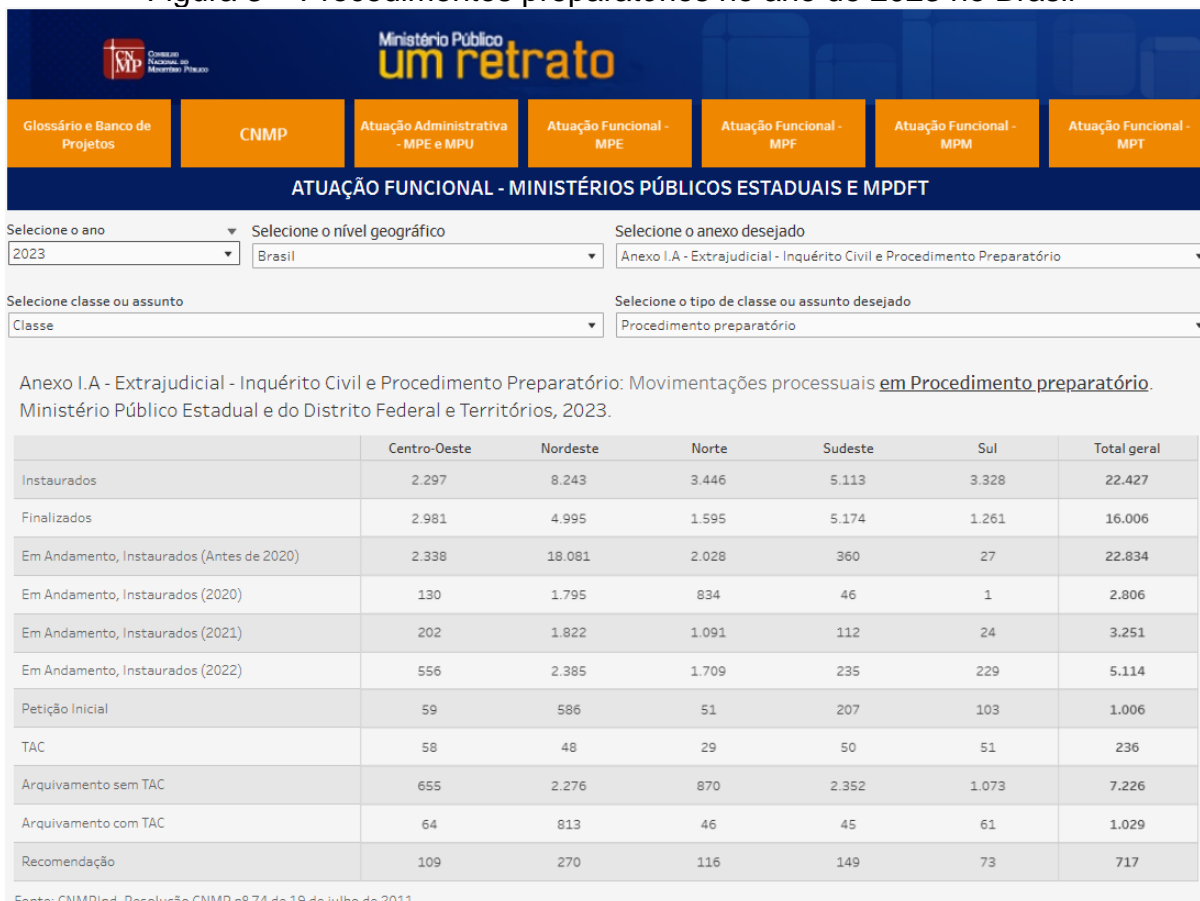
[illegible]

CNMP Conselho Nacional do Ministério Público

Ministério Público
um retrato

Glossário e Banco de Projetos
CNMP
Atuação Administrativa - MPE e MPU
Atuação Funcional - MPE
Atuação Funcional - MPF
Atuação Funcional - MPM
Atuação Funcional - MPT

ATUAÇÃO FUNCIONAL - MINISTÉRIOS PÚBLICOS ESTADUAIS E MPDFT

Selecione o ano
2023
Selecione o nível geográfico
Brasil
Selecione o anexo desejado
Anexo I.A - Extrajudicial - Inquérito Civil e Procedimento Preparatório

Selecione classe ou assunto
Classe
Selecione o tipo de classe ou assunto desejado
Procedimento preparatório

Anexo I.A - Extrajudicial - Inquérito Civil e Procedimento Preparatório: Movimentações processuais em Procedimento preparatório. Ministério Público Estadual e do Distrito Federal e Territórios, 2023.

| | Centro-Oeste | Nordeste | Norte | Sudeste | Sul | Total geral |
|---|---|---|---|---|---|---|
| Instaurados | 2.297 | 8.243 | 3.446 | 5.113 | 3.328 | 22.427 |
| Finalizados | 2.981 | 4.995 | 1.595 | 5.174 | 1.261 | 16.006 |
| Em Andamento, Instaurados (Antes de 2020) | 2.338 | 18.081 | 2.028 | 360 | 27 | 22.834 |
| Em Andamento, Instaurados (2020) | 130 | 1.795 | 834 | 46 | 1 | 2.806 |
| Em Andamento, Instaurados (2021) | 202 | 1.822 | 1.091 | 112 | 24 | 3.251 |
| Em Andamento, Instaurados (2022) | 556 | 2.385 | 1.709 | 235 | 229 | 5.114 |
| Petição Inicial | 59 | 586 | 51 | 207 | 103 | 1.006 |
| TAC | 58 | 48 | 29 | 50 | 51 | 236 |
| Arquivamento sem TAC | 655 | 2.276 | 870 | 2.352 | 1.073 | 7.226 |
| Arquivamento com TAC | 64 | 813 | 46 | 45 | 61 | 1.029 |
| Recomendação | 109 | 270 | 116 | 149 | 73 | 717 |

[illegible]